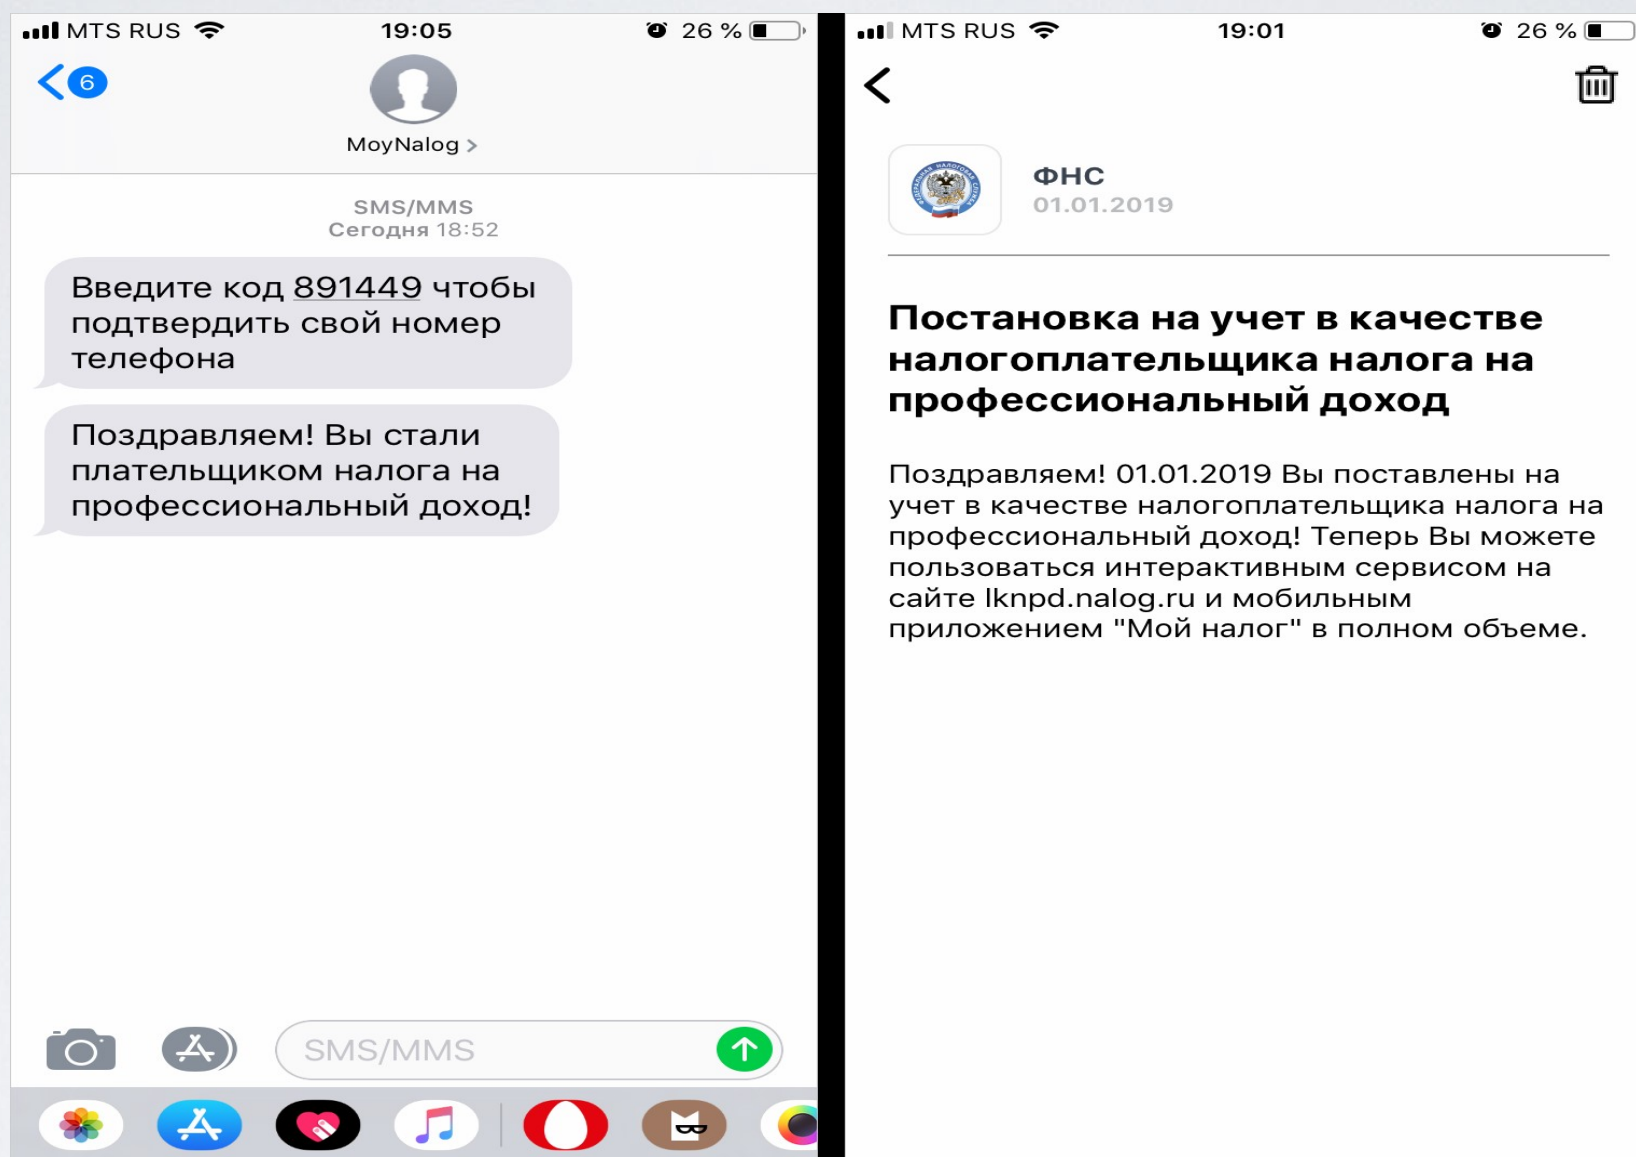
MTS RUS 19:05 26 %

6

MoyNalog >

SMS/MMS
Сегодня 18:52

Введите код 891449 чтобы подтвердить свой номер телефона

Поздравляем! Вы стали плательщиком налога на профессиональный доход!

SMS/MMS

MTS RUS 19:01 26 %

ФНС
01.01.2019

Постановка на учет в качестве налогоплательщика налога на профессиональный доход

Поздравляем! 01.01.2019 Вы поставлены на учет в качестве налогоплательщика налога на профессиональный доход! Теперь Вы можете пользоваться интерактивным сервисом на сайте lknpd.nalog.ru и мобильным приложением "Мой налог" в полном объеме.